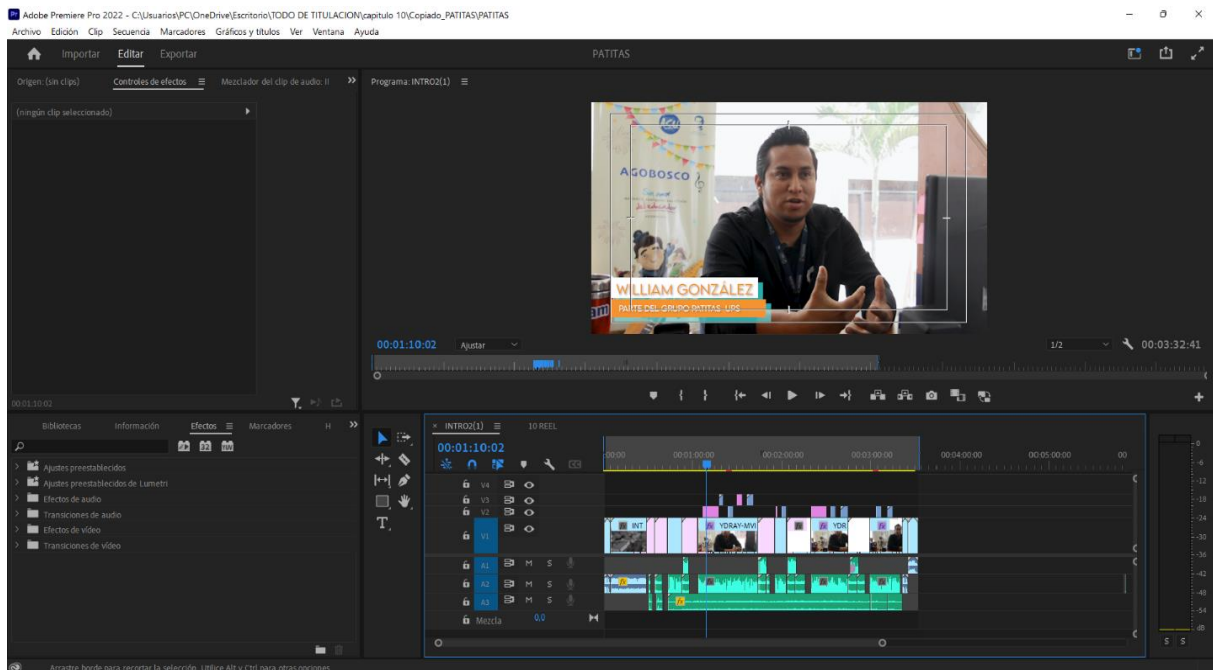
Adobe Premiere Pro 2022 - C:\Usuarios\PC\OneDrive\Escritorio\TODO DE TITULACION\capitulo 10\Copiado_PATITAS\PATITAS

Archivo Edición Clip Secuencia Marcadores Gráficos y títulos Ver Ventana Ayuda

Importar Editar Exportar

PATITAS

Origen: (sin clips) Controles de efectos Mezclador del clip de audio: II

Programa: INTRO2(1)

(ningún clip seleccionado)

AGOBOSCO

WILLIAM GONZÁLEZ

PARTE DEL GRUPO PATITAS UPS

00:01:10:02 Ajustar

1/2

00:03:32:41

00:01:10:02

Bibliotecas Información Efectos Marcadores H

Ajustes preestablecidos

Ajustes preestablecidos de Lumetri

Efectos de audio

Transiciones de audio

Efectos de vídeo

Transiciones de vídeo

INTRO2(1) 10 REEL

00:01:10:02

00:00 00:01:00:00 00:02:00:00 00:03:00:00 00:04:00:00 00:05:00:00 00

V4 V3 V2 V1

INT YDRAY-MVI YDR

A1 M S

A2 M S

A3 M S

Mezcla 0.0

-6 -12 -18 -24 -30 -36 -42 -48 -54 dB

S S

Arrastre borde para recortar la selección. Utilice Alt y Ctrl para otras opciones.